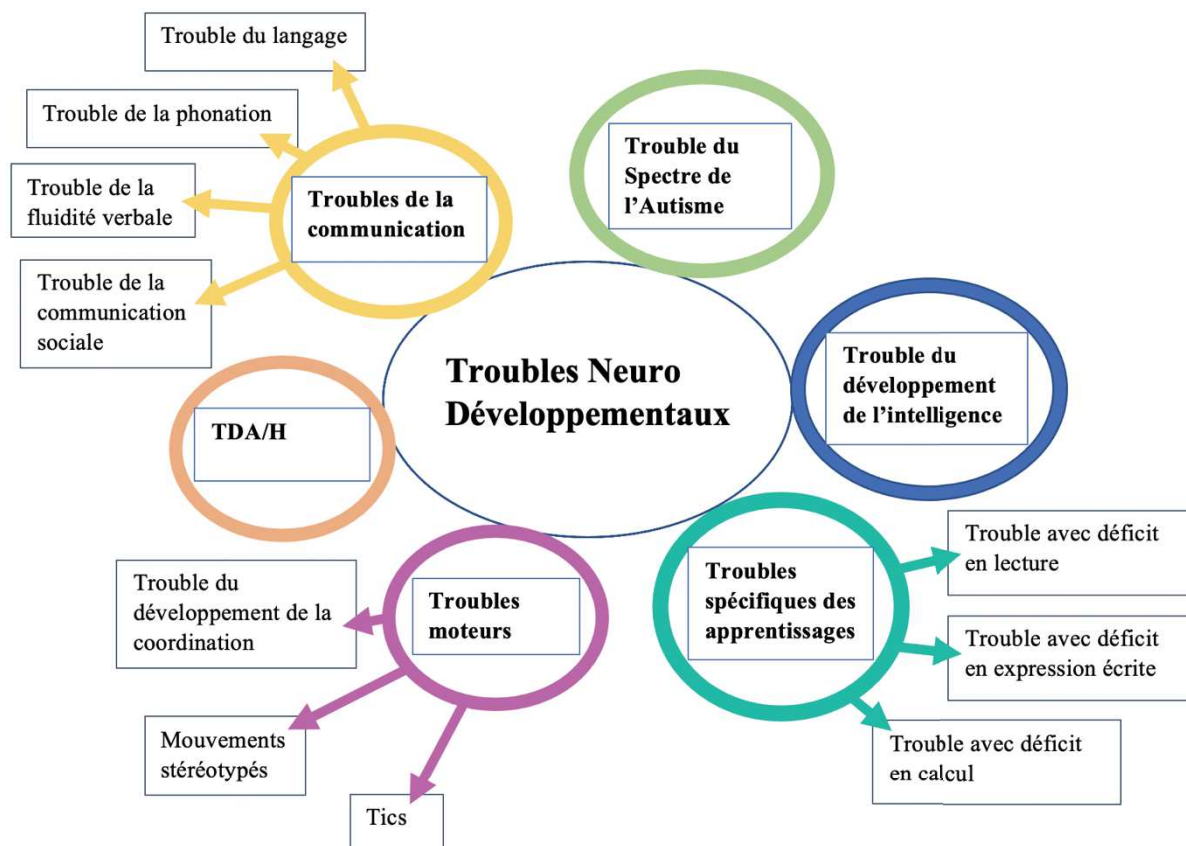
Trouble du langage

Trouble de la phonation

Trouble de la fluidité verbale

Trouble de la communication sociale

Troubles de la communication

Trouble du Spectre de l'Autisme

Troubles Neuro Développementaux

Trouble du développement de l'intelligence

TDA/H

Troubles moteurs

Trouble du développement de la coordination

Mouvements stéréotypés

Tics

Troubles spécifiques des apprentissages

Trouble avec déficit en lecture

Trouble avec déficit en expression écrite

Trouble avec déficit en calcul